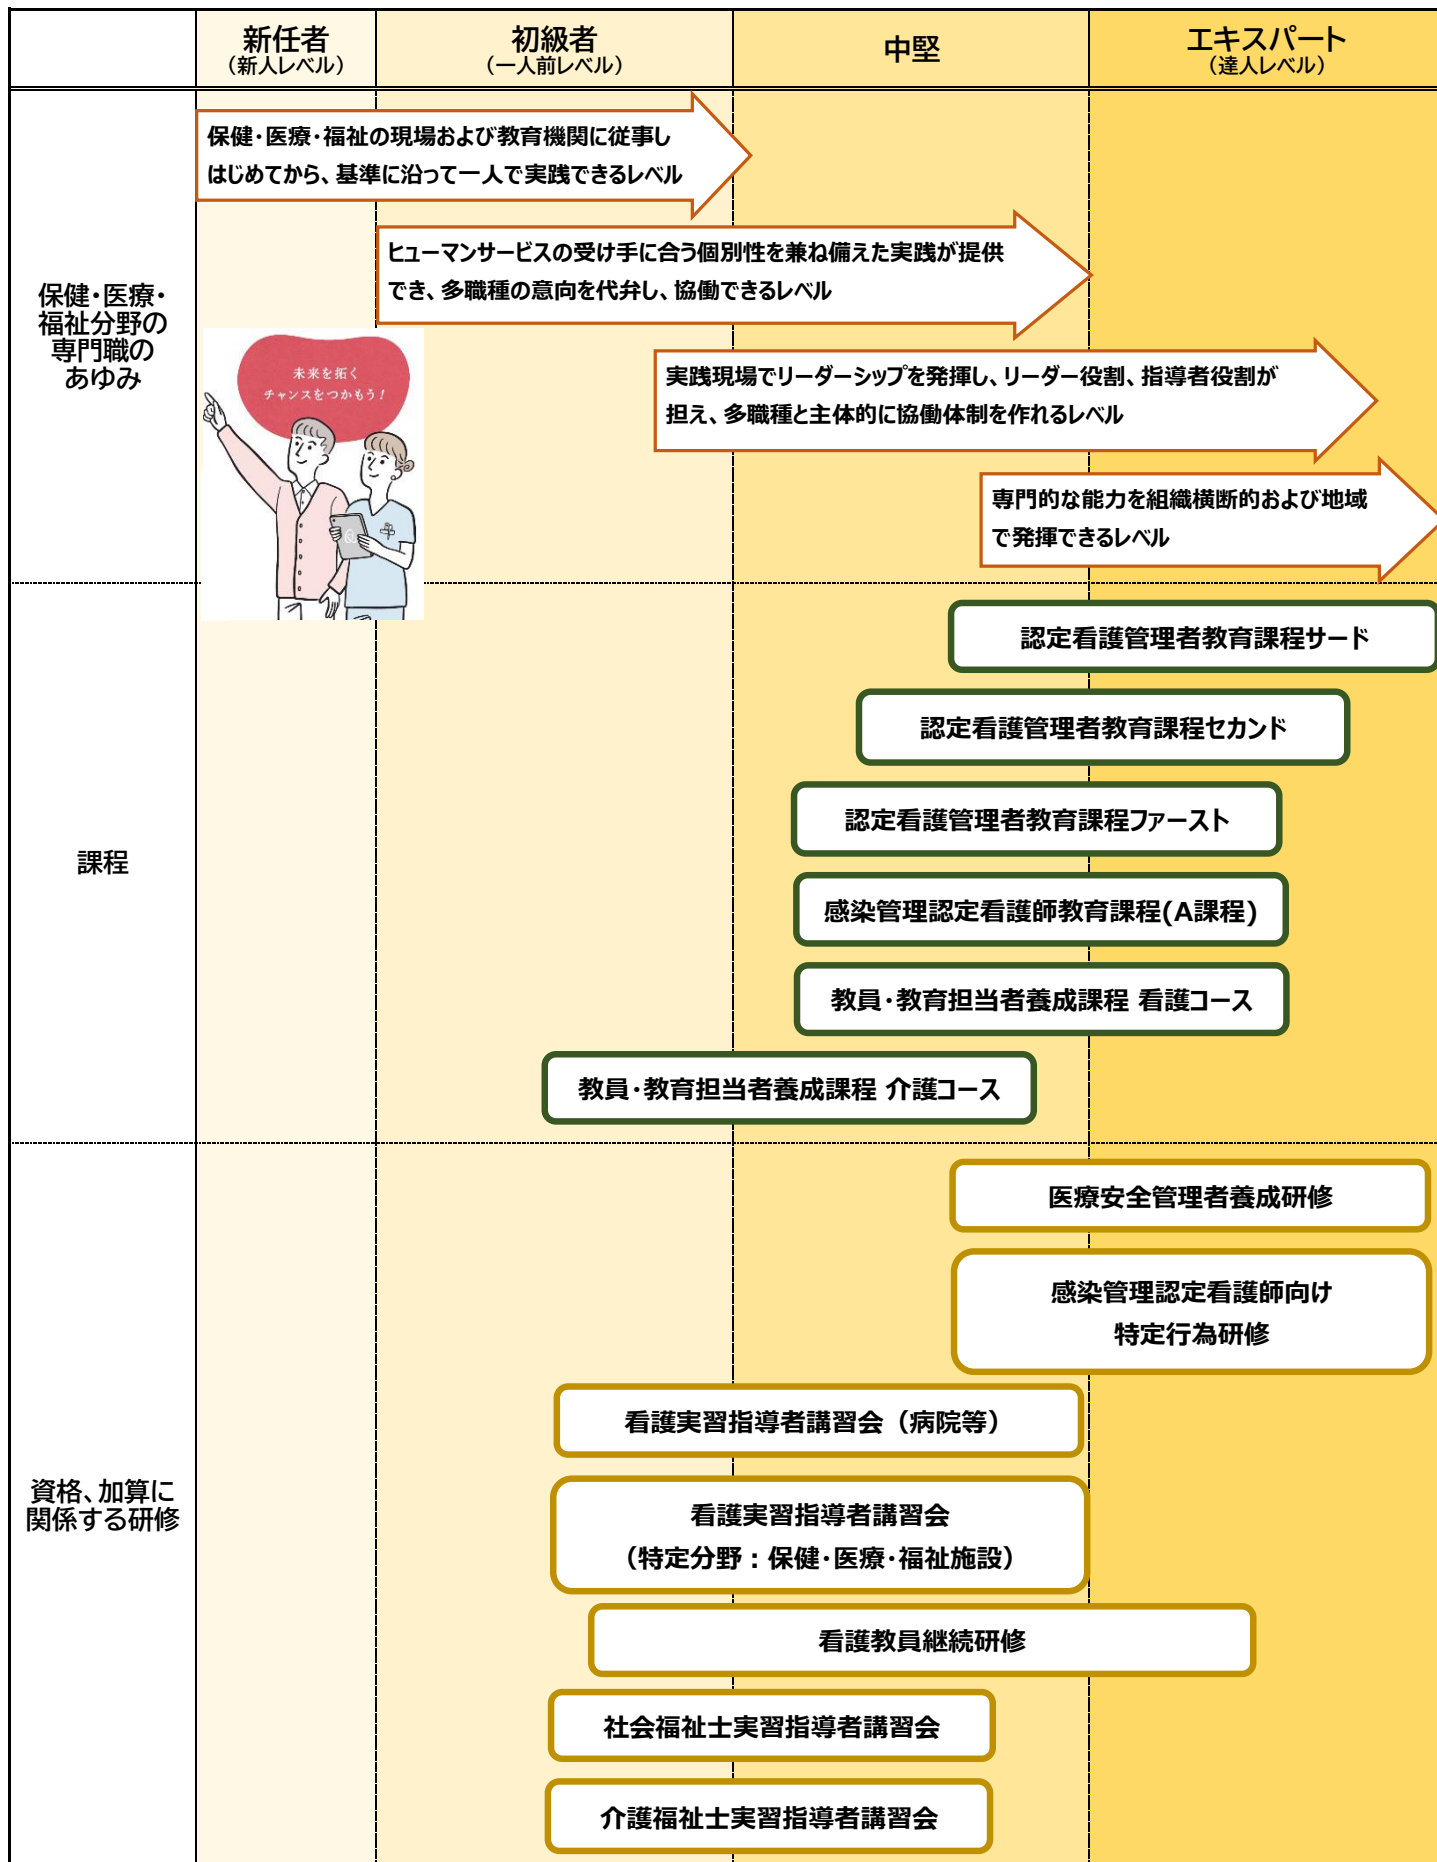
新任者
（新人レベル）

初級者
（一人前レベル）

中堅

エキスパート
（達人レベル）

保健・医療・福祉分野の専門職のあゆみ

保健・医療・福祉の現場および教育機関に従事しはじめてから、基準に沿って一人で実践できるレベル

ヒューマンサービスの受け手に合う個別性を兼ね備えた実践が提供でき、多職種の意向を代弁し、協働できるレベル

未来を拓く
チャンスをつかもう！

実践現場でリーダーシップを発揮し、リーダー役割、指導者役割が担え、多職種と主体的に協働体制を作れるレベル

専門的な能力を組織横断的および地域で発揮できるレベル

課程

認定看護管理者教育課程サード

認定看護管理者教育課程セカンド

認定看護管理者教育課程ファースト

感染管理認定看護師教育課程（A課程）

教員・教育担当者養成課程 看護コース

教員・教育担当者養成課程 介護コース

資格、加算に関係する研修

医療安全管理者養成研修

感染管理認定看護師向け
特定行為研修

看護実習指導者講習会（病院等）

看護実習指導者講習会
（特定分野：保健・医療・福祉施設）

看護教員継続研修

社会福祉士実習指導者講習会

介護福祉士実習指導者講習会